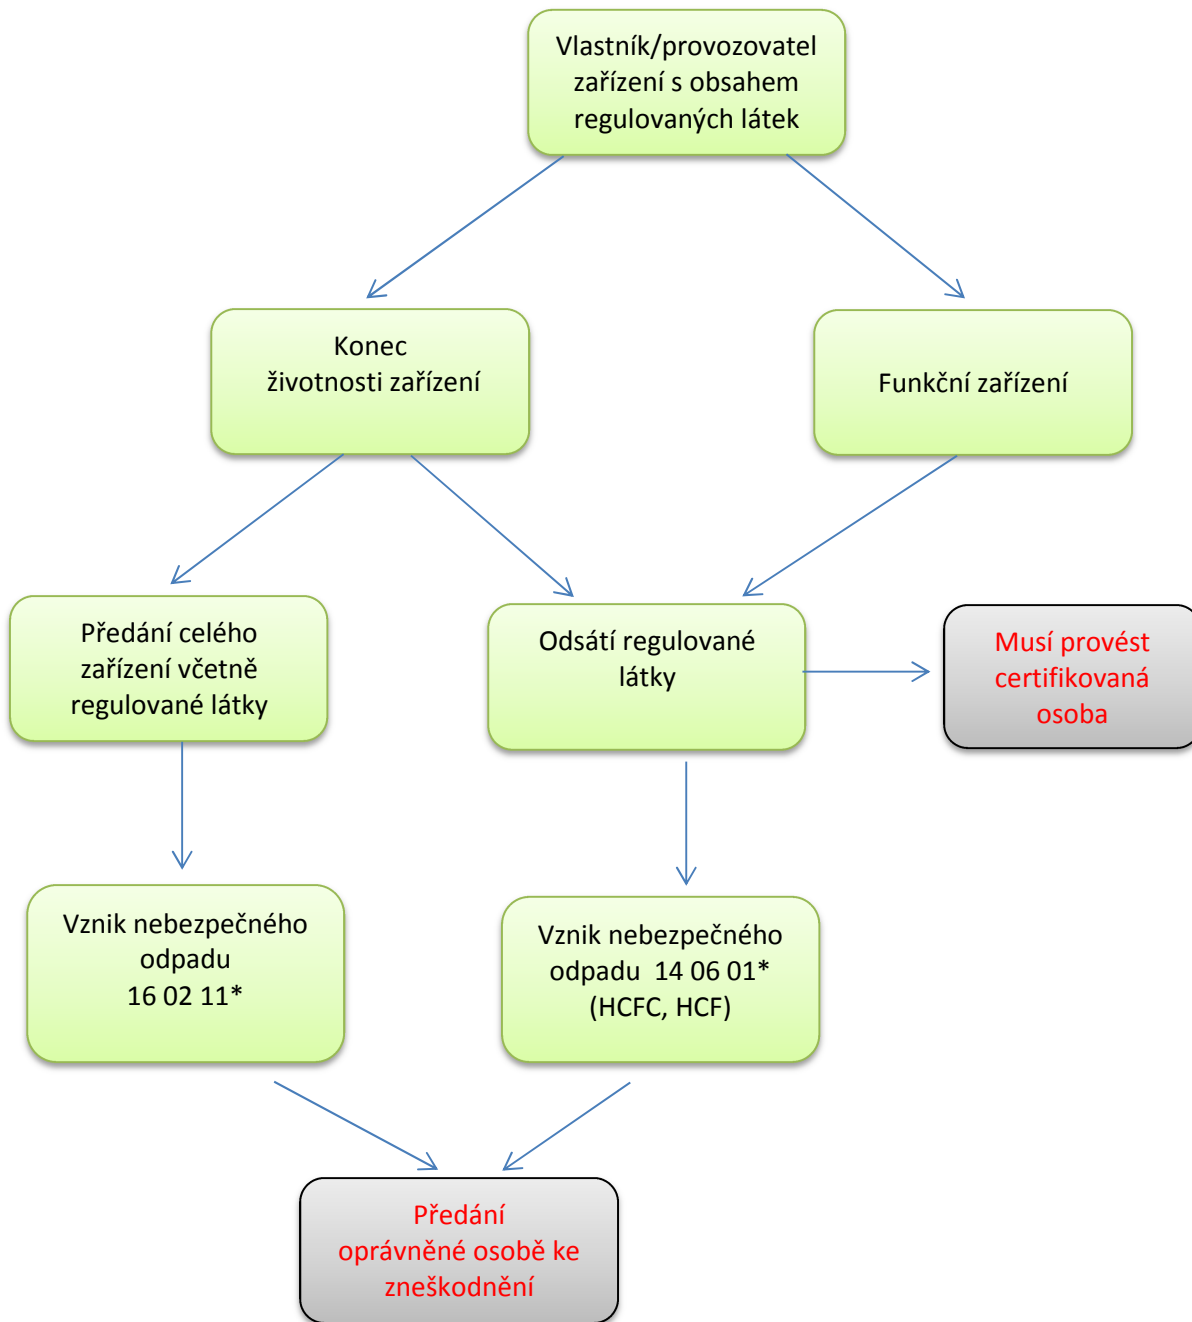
Vlastník/provozovatel zařízení s obsahem regulovaných látek

Konec životnosti zařízení

Funkční zařízení

Předání celého zařízení včetně regulované látky

Odsátí regulované látky

Musí provést certifikovaná osoba

Vznik nebezpečného odpadu 16 02 11*

Vznik nebezpečného odpadu 14 06 01* (HCFC, HCF)

Předání oprávněné osobě ke zneškodnění